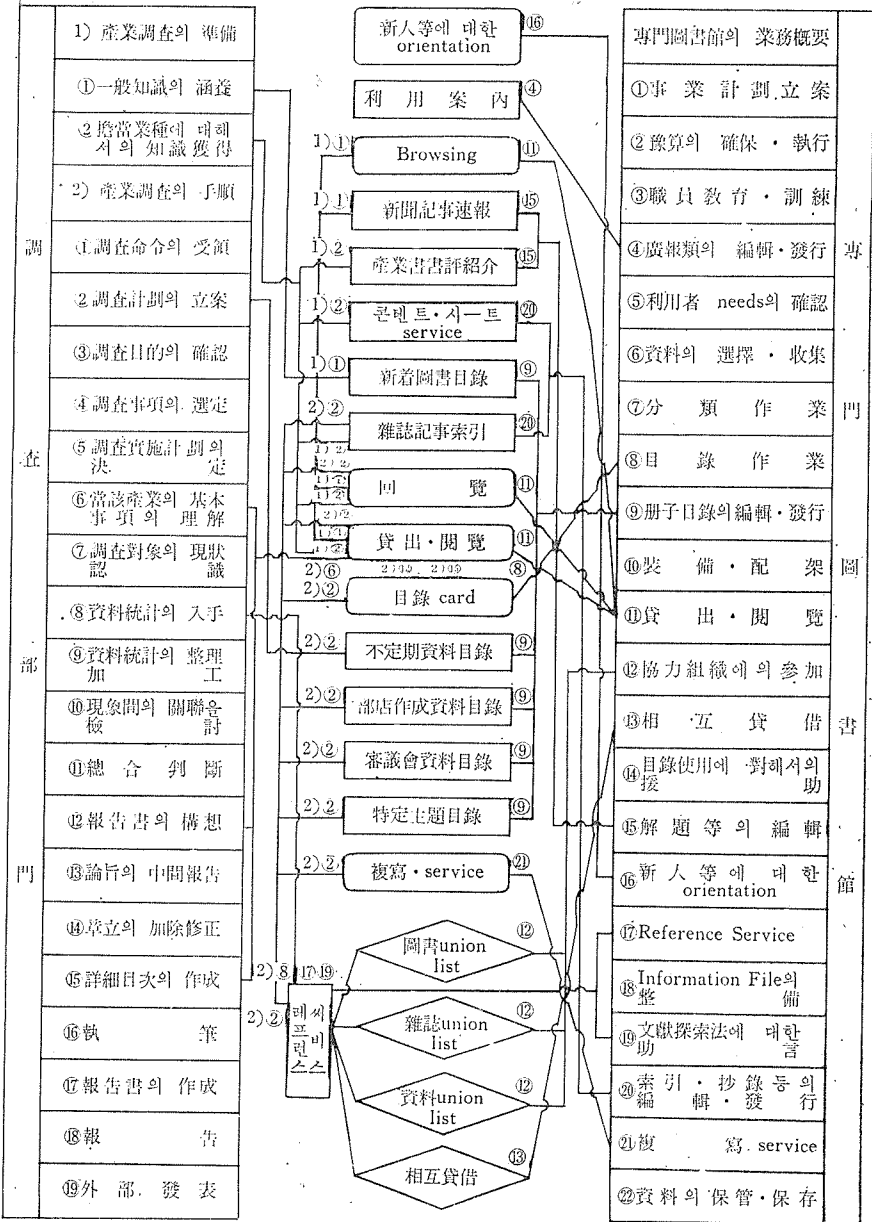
調査部門

1) 産業調査의 準備

①一般知識의 涵養

②擔當業種에 대해서의 知識獲得

2) 産業調査의 手順

①調査命令의 受領

②調査計劃의 立案

③調査目的의 確認

④調査事項의 選定

⑤調査實施計劃의 決定

⑥當該産業의 基本事項의 理解

⑦調査對象의 現狀認識

⑧資料統計의 入手

⑨資料統計의 整理加工

⑩現象間의 關聯음檢討

⑪總合判斷

⑫報告書의 構想

⑬論旨의 中間報告

⑭草立의 加除修正

⑮詳細目次의 作成

⑯執筆

⑰報告書의 作成

⑱報告

⑲外部發表

新人等에 대한 orientation ⑯

利用案內 ④

1)① Browsing ⑪

1)① 新聞記事速報 ⑮

1)② 産業書書評紹介 ⑮

1)② 콘텐트・시-트 service ⑳

1)① 新着圖書目錄 ⑨

2)② 雜誌記事索引 ⑳

1)② 2)② 1)② 1)② 回覽 ⑪

2)② 1)② 貸出・閱覽 ⑪

2)⑥ 2)⑭ 2)⑮ ⑧

2)② 目錄 card

2)② 不定期資料目錄 ⑨

2)② 部店作成資料目錄 ⑨

2)② 審議會資料目錄 ⑨

2)② 特定主題目錄 ⑨

2)② 複寫・service ㉑

2)⑧ ⑰⑲

2)② 레퍼런스 서비스

圖書union list ⑫

雜誌union list ⑫

資料union list ⑫

相互貸借 ⑬

專門圖書館

專門圖書館의 業務概要

①事業計劃立案

②豫算의 確保・執行

③職員敎育・訓練

④廣報類의 編輯・發行

⑤利用者 needs의 確認

⑥資料의 選擇・收集

⑦分類作業

⑧目錄作業

⑨册子目錄의編輯・發行

⑩裝備・配架

⑪貸出・閱覽

⑫協力組織에의 參加

⑬相互貸借

⑭目錄使用에 對해서의 援助

⑮解題等의 編輯

⑯新人等에 대한 orientation

⑰Reference Service

⑱Information File의 整備

⑲文獻探索法에 대한 助言

⑳索引・抄錄등의 編輯・發行

㉑複寫 service

㉒資料의 保管・保存